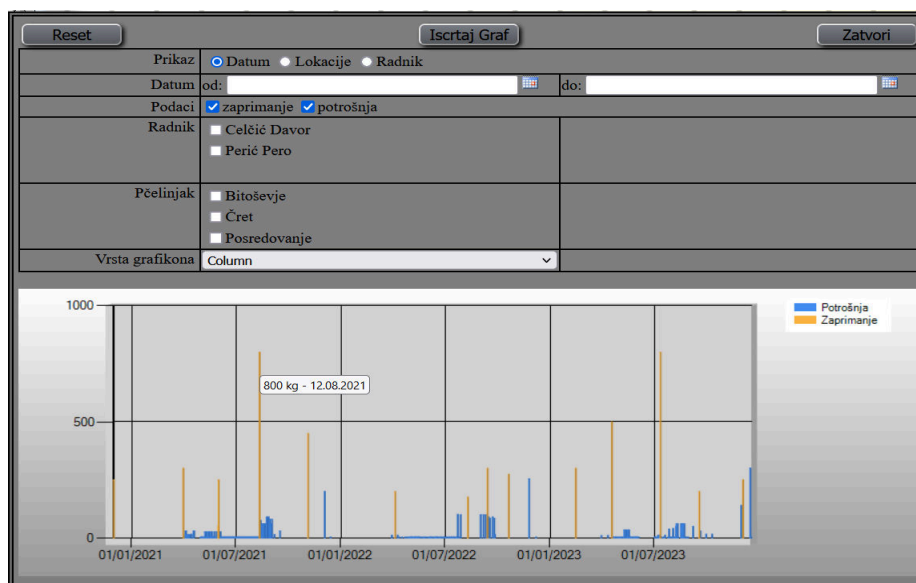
Reset

Iscrtaj Graf

Zatvori

| | | |
|---|---|---|
| Prikaz | Datum Lokacije Radnik | |
| Datum | od: | do: |
| Podaci | zaprimanje potrošnja | |
| Radnik | Celčić Davor<br>Perić Pero | |
| Pčelinjak | Bitoševje<br>Čret<br>Posredovanje | |
| Vrsta grafikona | Column | |

Potrošnja
Zaprimanje

1000
500
0

800 kg - 12.08.2021

01/01/2021
01/07/2021
01/01/2022
01/07/2022
01/01/2023
01/07/2023